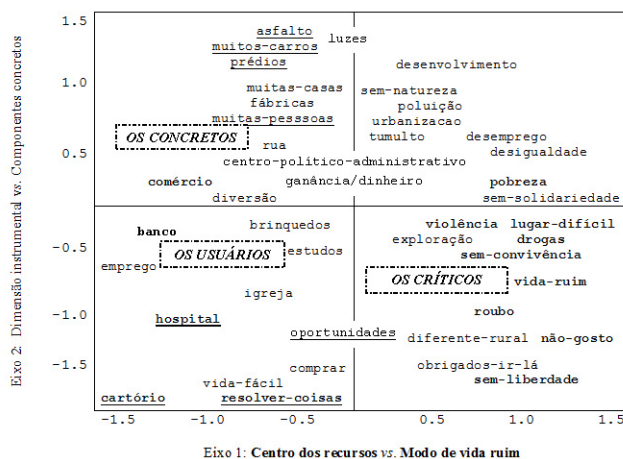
Eixo 2: Dimensão instrumental vs. Componentes concretos

1.5
1.0
0.5
-0.5
-1.0
-1.5

asfalto
muitos-carros
prédios
luzes
desenvolvimento
muitas-casas
fábricas
muitas-pessoas
sem-natureza
poluição
urbanizacao
OS CONCRETOS
rua
tumulto
desemprego
desigualdade
centro-político-administrativo
comércio
ganância/dinheiro
pobreza
diversão
sem-solidariedade
brinquedos
banco
violência
lugar-difícil
OS USUÁRIOS
estudos
exploração
drogas
emprego
sem-convivência
OS CRÍTICOS
vida-ruim
igreja
roubo
hospital
oportunidades
diferente-rural
não-gosto
comprar
obrigados-ir-lá
vida-fácil
sem-liberdade
cartório
resolver-coisas

-1.5
-1.0
-0.5
0.5
1.0
1.5

Eixo 1: Centro dos recursos vs. Modo de vida ruim